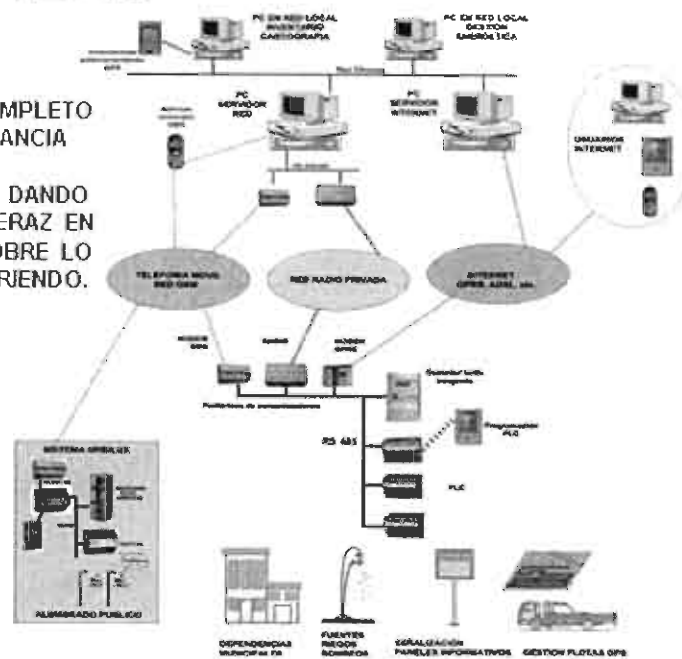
PC EN RED LOCAL INVENTARIO CARTOGRAFIA

PC EN RED LOCAL GESTION ENERGETICA

MPLETO ANCIA

DANDO ERAZ EN OBRE LO RIENDO.

PC SERVIDOR RED

PC SERVIDOR INTERNET

USUARIOS INTERNET

TELEFONIA MOVIL RED GSM

RED RADIO PRIVADA

INTERNET GPRS, ADSL, etc.

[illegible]

RS 485

PLC

SISTEMA URBILUX

ALUMBRADO PUBLICO

DEPENDENCIAS MUNICIPALES

FUENTES RIEGOS BOMBEOS

SEÑALIZACION PANELES INFORMATIVOS

GESTION FLOTAS GPS